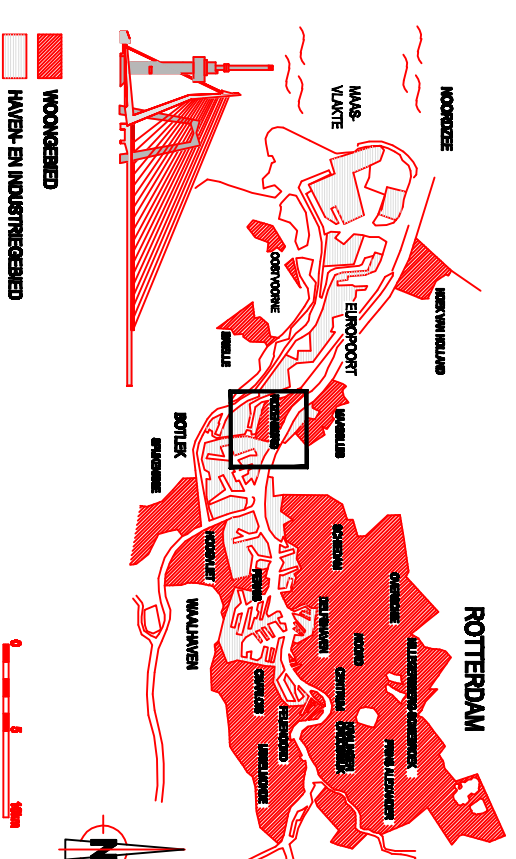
WOONGEBIED
HAVEN- EN INDUSTRIEGEBIED
NOORDZEE
MAAS-
VLAKTE
HOEK VAN HOLLAND
OOSTVOORNE
EUROPOORT
BRIELLE
ROZENBURG
MAASSLUIS
BOTLEK
SPIJKENISSE
ROTTERDAM
SCHIEDAM
HOOGVLIET
PERNIS
VLAARDINGEN
OVERSCHIE
HILLEGERSBERG-SCHIEBROEK
NOORD
DELFSHAVEN
CENTRUM
KRALINGEN
CROOSWIJK
PRINS ALEXANDER
CHARLOIS
FEIJENOORD
IJSSELMONDE
WAALHAVEN
0
5
10km
N